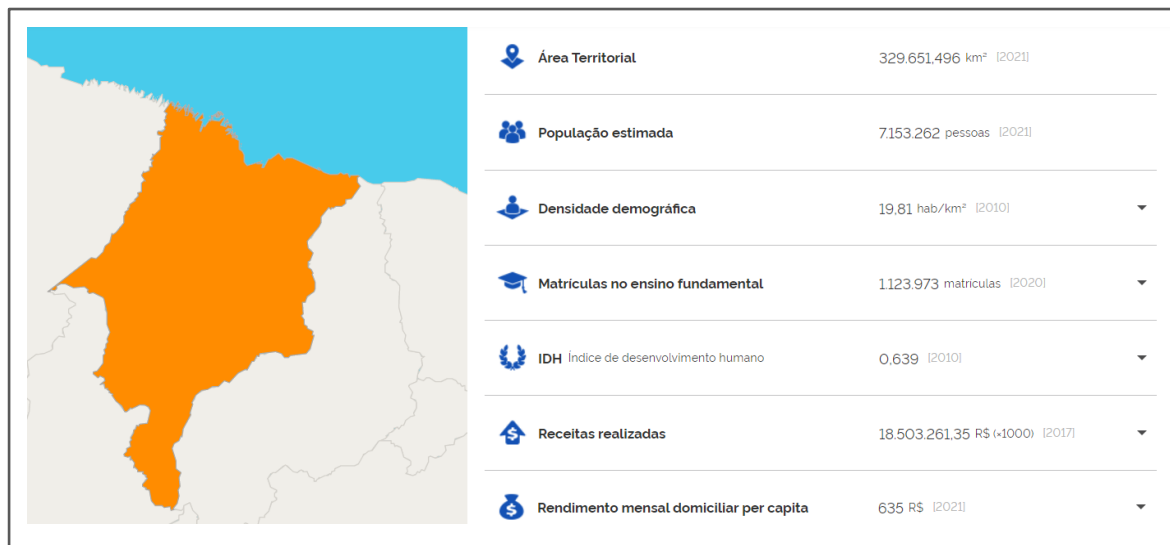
Área Territorial 329.651,496 km² [2021]

População estimada 7.153.262 pessoas [2021]

Densidade demográfica 19,81 hab/km² [2010]

Matrículas no ensino fundamental 1.123.973 matrículas [2020]

IDH Índice de desenvolvimento humano 0,639 [2010]

Receitas realizadas 18.503.261,35 R$ (×1000) [2017]

Rendimento mensal domiciliar per capita 635 R$ [2021]